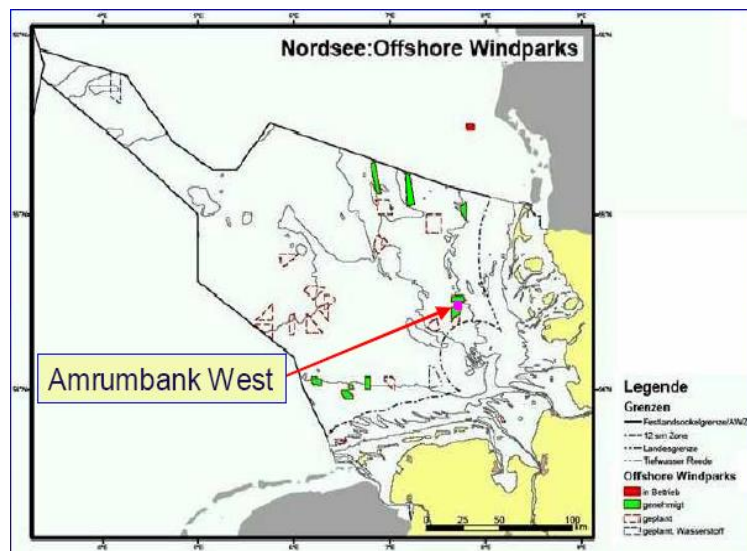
Nordsee:Offshore Windparks

Amrumbank West

Legende
Grenzen
Festlandsockelgrenze/AWZ
12 sm Zone
Landesgrenze
Tiefwasser Reede
Offshore Windparks
in Betrieb
genehmigt
geplant
geplant, Wasserstoff

0 25 50 100 km